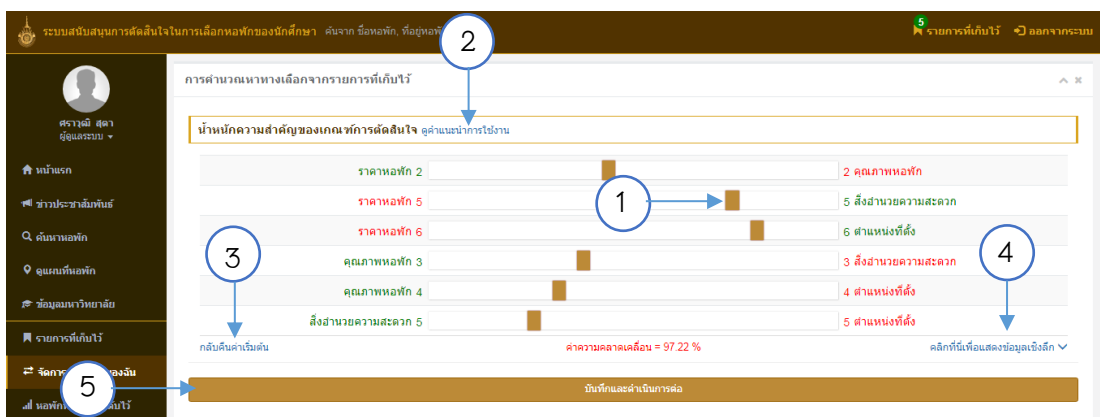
ระบบสนับสนุนการตัดสินใจในการเลือกหอพักของนักศึกษา ค้นจาก ชื่อหอพัก, ที่อยู่หอพั

5 รายการที่เก็บไว้ ออกจากระบบ

2

ศราวุฒิ สุดา
ผู้ดูแลระบบ

หน้าแรก
ข่าวประชาสัมพันธ์
ค้นหาหอพัก
ดูแผนที่หอพัก
ข้อมูลมหาวิทยาลัย
รายการที่เก็บไว้
จัดการ ของฉัน
หอพัก ไว้

การคำนวณหาทางเลือกจากรายการที่เก็บไว้

น้ำหนักความสำคัญของเกณฑ์การตัดสินใจ คู่คำแนะนำการใช้งาน

| | | |
|---|---|---|
| ราคาหอพัก 2 | | 2 คุณภาพหอพัก |
| ราคาหอพัก 5 | | 5 สิ่งอำนวยความสะดวก |
| ราคาหอพัก 6 | | 6 ตำแหน่งที่ตั้ง |
| คุณภาพหอพัก 3 | | 3 สิ่งอำนวยความสะดวก |
| คุณภาพหอพัก 4 | | 4 ตำแหน่งที่ตั้ง |
| สิ่งอำนวยความสะดวก 5 | | 5 ตำแหน่งที่ตั้ง |

1

3

4

กลับคืนค่าเริ่มต้น

ค่าความคลาดเคลื่อน = 97.22 %

คลิกที่นี่เพื่อแสดงข้อมูลเชิงลึก

5

บันทึกและดำเนินการต่อ